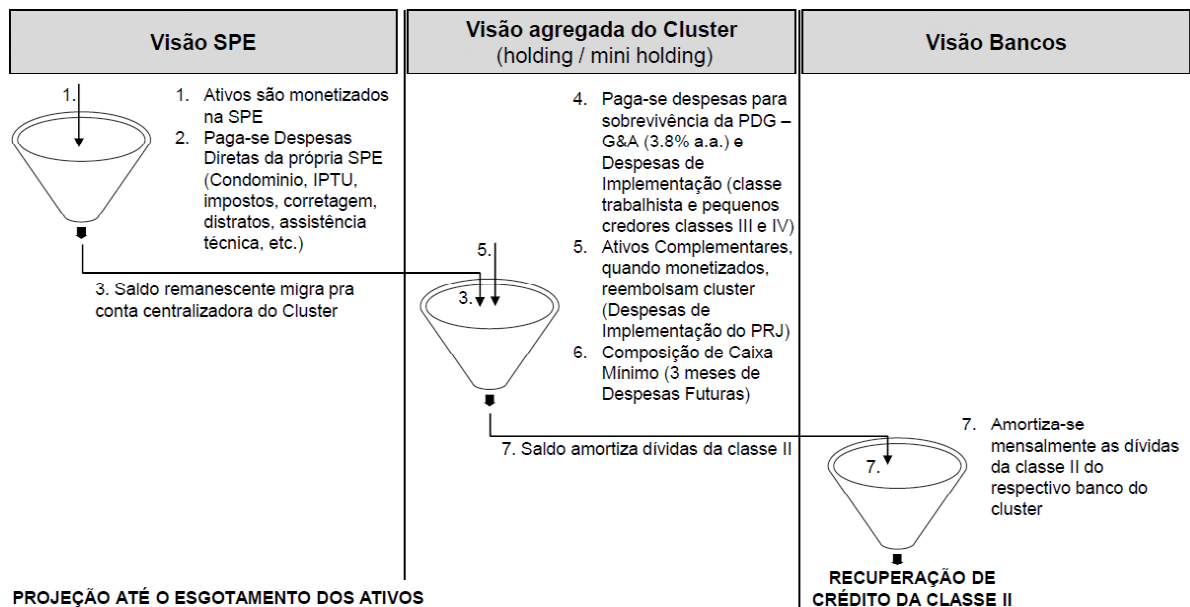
Visão SPE

Visão agregada do Cluster
(holding / mini holding)

Visão Bancos

1.

1. Ativos são monetizados na SPE
2. Paga-se Despesas Diretas da própria SPE (Condominio, IPTU, impostos, corretagem, distratos, assistência técnica, etc.)

3. Saldo remanescente migra pra conta centralizadora do Cluster

4. Paga-se despesas para sobrevivência da PDG – G&A (3.8% a.a.) e Despesas de Implementação (classe trabalhista e pequenos credores classes III e IV)
5. Ativos Complementares, quando monetizados, reembolsam cluster (Despesas de Implementação do PRJ)
6. Composição de Caixa Mínimo (3 meses de Despesas Futuras)

5.

3.

7. Saldo amortiza dívidas da classe II

7. Amortiza-se mensalmente as dívidas da classe II do respectivo banco do cluster

7.

RECUPERAÇÃO DE CRÉDITO DA CLASSE II

PROJEÇÃO ATÉ O ESGOTAMENTO DOS ATIVOS